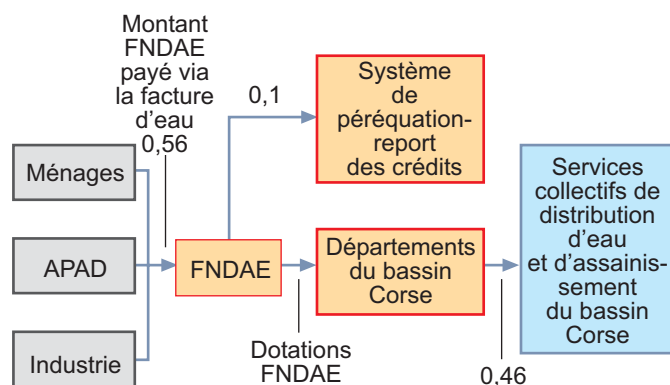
Montant FNDAE payé via la facture d'eau 0,56

Ménages

APAD

Industrie

FNDAE

0,1

Système de péréquation-report des crédits

Départements du bassin Corse

Dotations FNDAE

0,46

Services collectifs de distribution d'eau et d'assainissement du bassin Corse